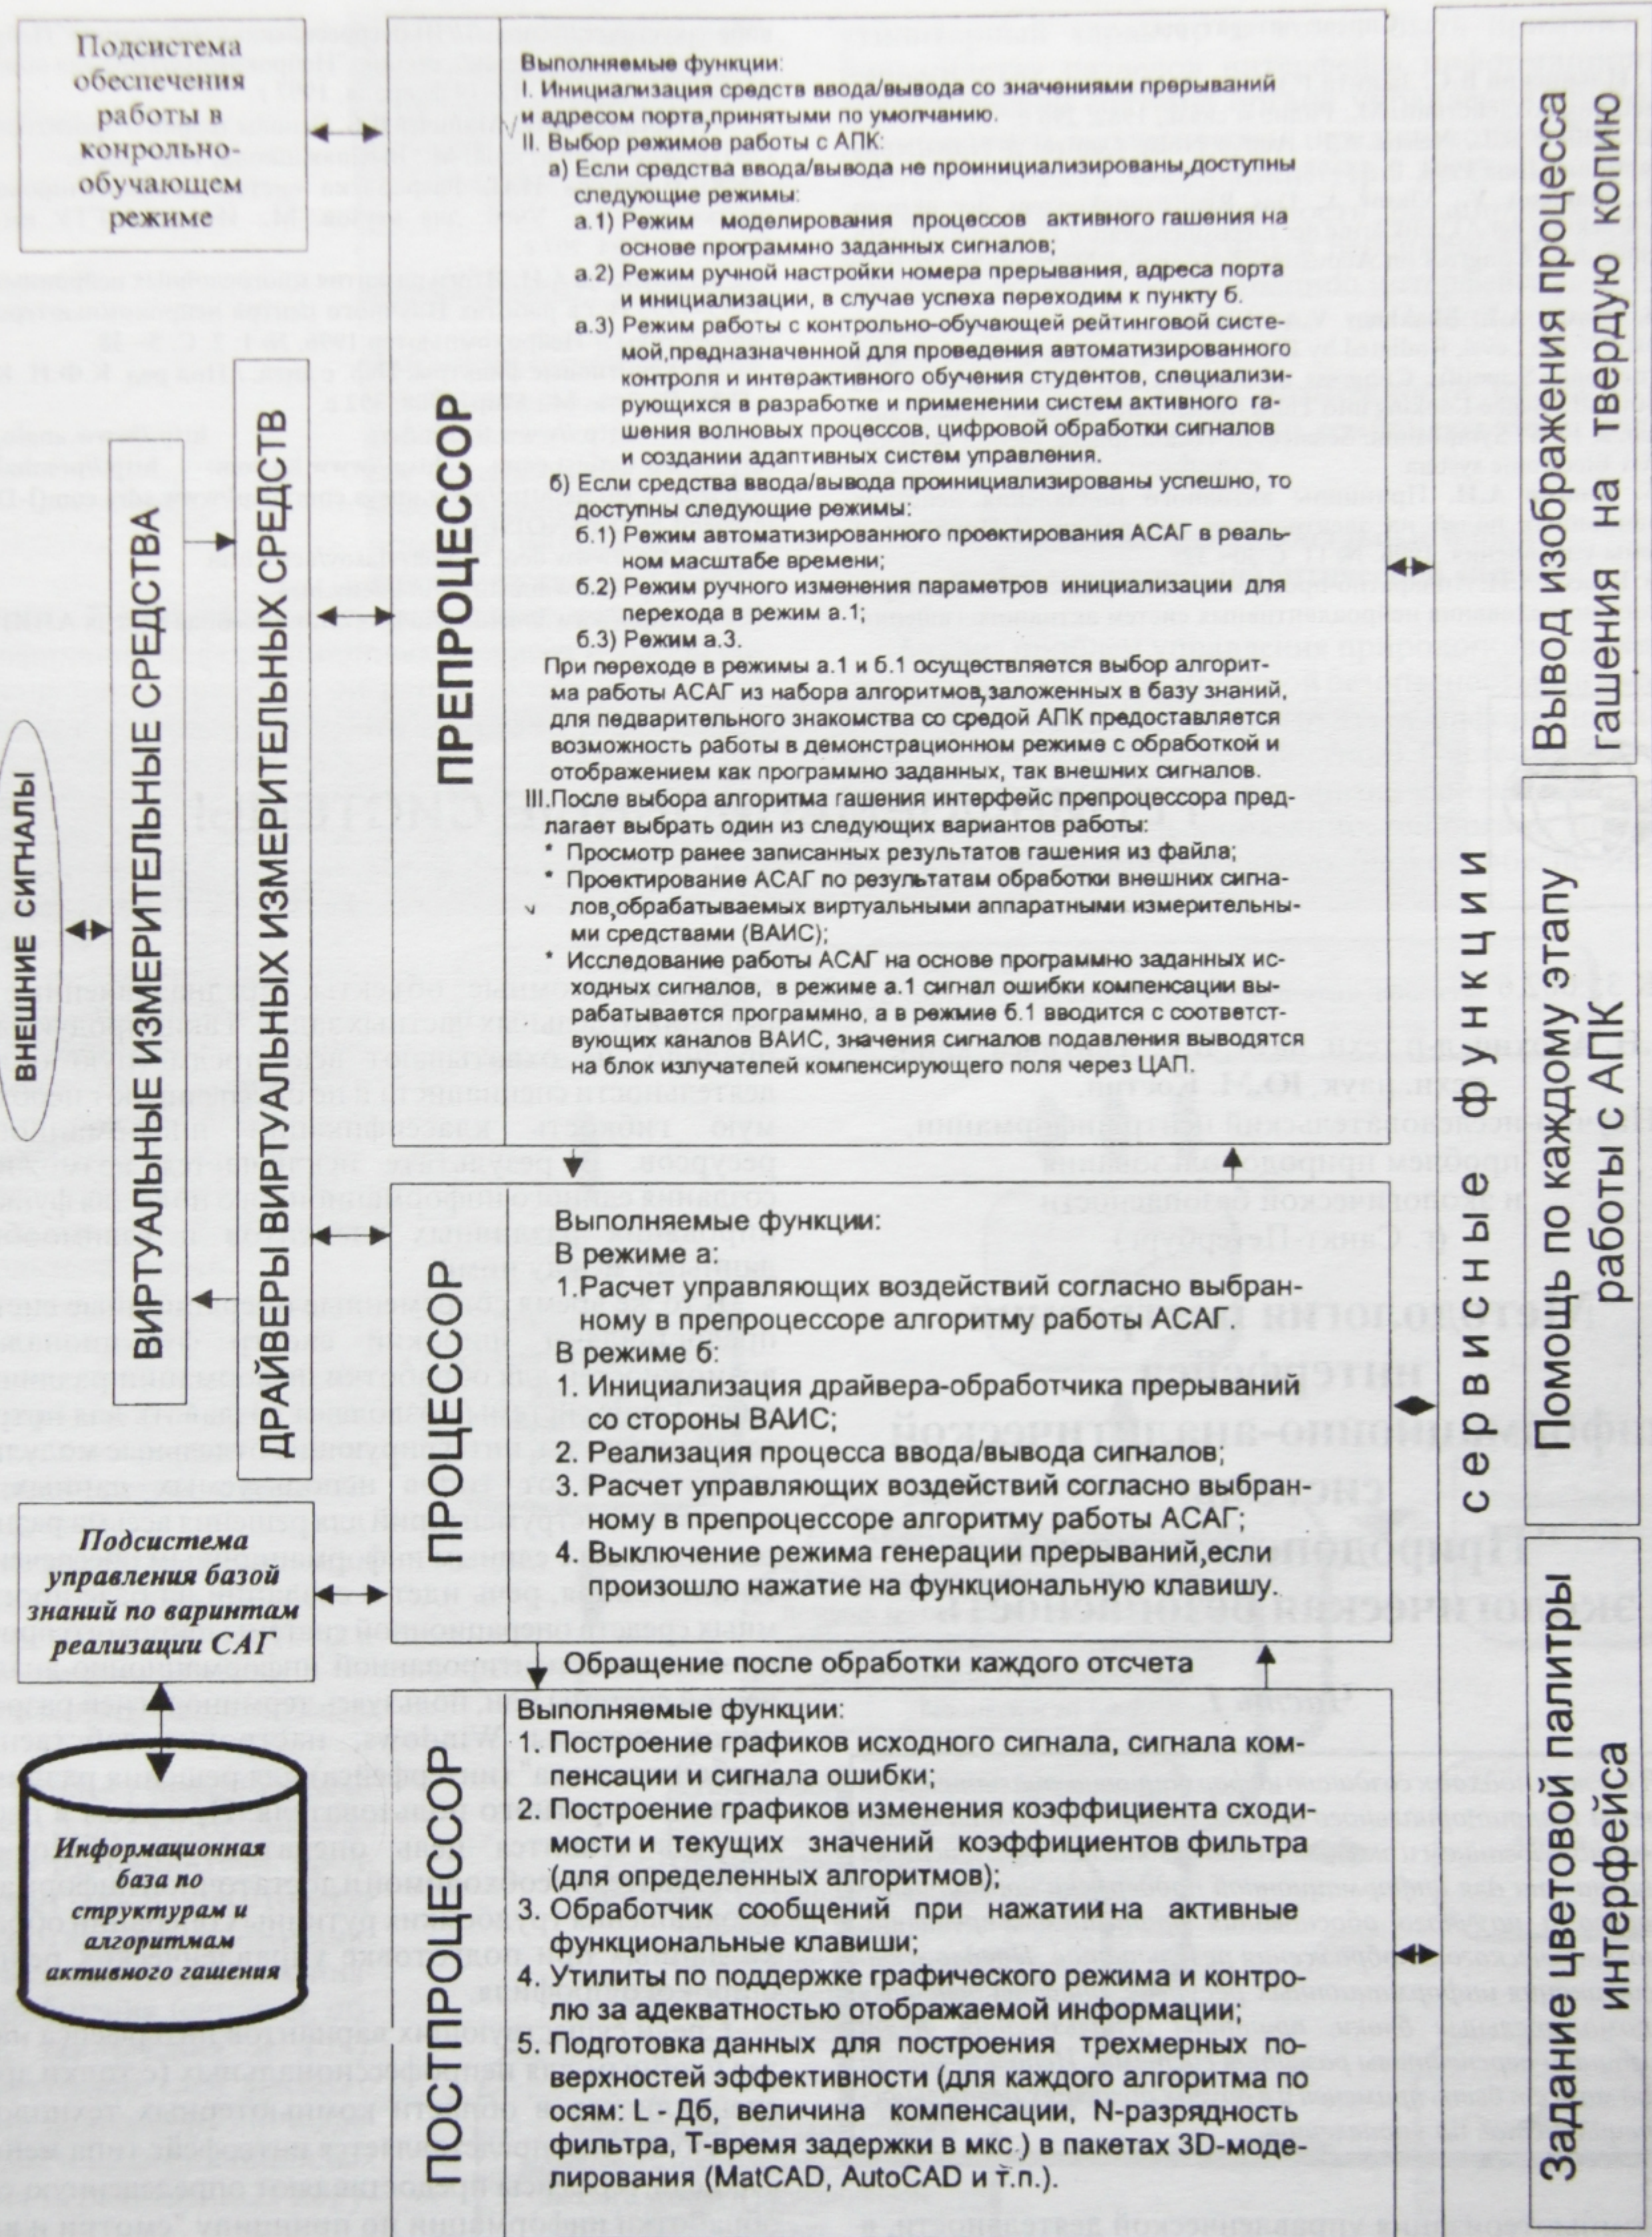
Подсистема обеспечения работы в конрольно-обучающем режиме

Выполняемые функции:
I. Инициализация средств ввода/вывода со значениями прерываний и адресом порта,принятыми по умолчанию.
II. Выбор режимов работы с АПК:
а) Если средства ввода/вывода не проинициализированы,доступны следующие режимы:
а.1) Режим моделирования процессов активного гашения на основе программно заданных сигналов;
а.2) Режим ручной настройки номера прерывания, адреса порта и инициализации, в случае успеха переходим к пункту б.
а.3) Режим работы с контрольно-обучающей рейтинговой системой,предназначенной для проведения автоматизированного контроля и интерактивного обучения студентов, специализирующихся в разработке и применении систем активного гашения волновых процессов, цифровой обработки сигналов и создании адаптивных систем управления.
б) Если средства ввода/вывода проинициализированы успешно, то доступны следующие режимы:
б.1) Режим автоматизированного проектирования АСАГ в реальном масштабе времени;
б.2) Режим ручного изменения параметров инициализации для перехода в режим а.1;
б.3) Режим а.3.
При переходе в режимы а.1 и б.1 осуществляется выбор алгоритма работы АСАГ из набора алгоритмов,заложенных в базу знаний, для педварительного знакомства со средой АПК предоставляется возможность работы в демонстрационном режиме с обработкой и отображением как програмно заданных, так внешних сигналов.
III.После выбора алгоритма гашения интерфейс препроцессора предлагает выбрать один из следующих вариантов работы:
* Просмотр ранее записанных результатов гашения из файла;
* Проектирование АСАГ по результатам обработки внешних сигналов,обрабатываемых виртуальными аппаратными измерительными средствами (ВАИС);
* Исследование работы АСАГ на основе программно заданных исходных сигналов, в режиме а.1 сигнал ошибки компенсации вырабатывается программно, а в режиме б.1 вводится с соответствующих каналов ВАИС, значения сигналов подавления выводятся на блок излучателей компенсирующего поля через ЦАП.

ПРЕПРОЦЕССОР

ВНЕШНИЕ СИГНАЛЫ

ВИРТУАЛЬНЫЕ ИЗМЕРИТЕЛЬНЫЕ СРЕДСТВА

ДРАЙВЕРЫ ВИРТУАЛЬНЫХ ИЗМЕРИТЕЛЬНЫХ СРЕДСТВ

Вывод изображения процесса гашения на твердую копию

сервисные функции

Помощь по каждому этапу работы с АПК

Задание цветовой палитры интерфейса

ПРОЦЕССОР

Выполняемые функции:
В режиме а:
1.Расчет управляющих воздействий согласно выбранному в препроцессоре алгоритму работы АСАГ.
В режиме б:
1. Инициализация драйвера-обработчика прерываний со стороны ВАИС;
2. Реализация процесса ввода/вывода сигналов;
3. Расчет управляющих воздействий согласно выбранному в препроцессоре алгоритму работы АСАГ;
4. Выключение режима генерации прерываний,если произошло нажатие на функциональную клавишу.

Подсистема управления базой знаний по вариантам реализации САГ

Обращение после обработки каждого отсчета

ПОСТПРОЦЕССОР

Выполняемые функции:
1. Построение графиков исходного сигнала, сигнала компенсации и сигнала ошибки;
2. Построение графиков изменения коэффициента сходимости и текущих значений коэффициентов фильтра (для определенных алгоритмов);
3. Обработчик сообщений при нажатии на активные функциональные клавиши;
4. Утилиты по поддержке графического режима и контролю за адекватностью отображаемой информации;
5. Подготовка данных для построения трехмерных поверхностей эффективности (для каждого алгоритма по осям: L Дб, величина компенсации, N-разрядность фильтра, T-время задержки в мкс.) в пакетах 3D-моделирования (MatCAD, AutoCAD и т.п.).

Информационная база по структурам и алгоритмам активного гашения